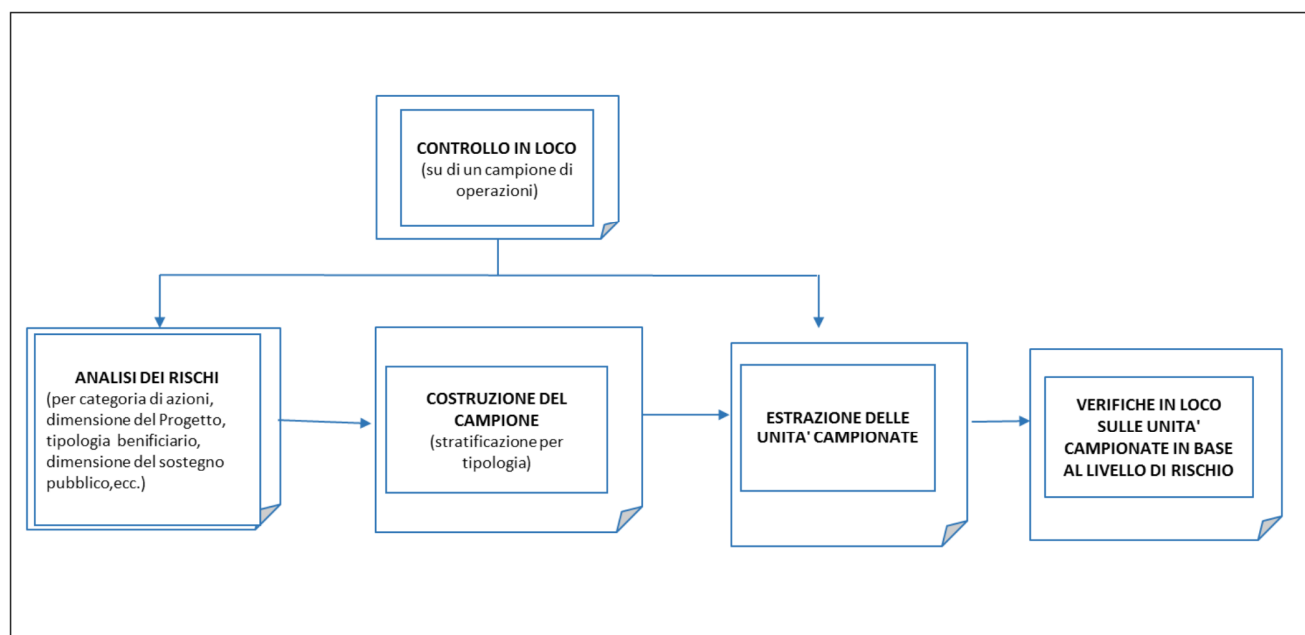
CONTROLLO IN LOCO
(su di un campione di operazioni)

ANALISI DEI RISCHI
(per categoria di azioni, dimensione del Progetto, tipologia benificiario, dimensione del sostegno pubblico,ecc.)

COSTRUZIONE DEL CAMPIONE
(stratificazione per tipologia)

ESTRAZIONE DELLE UNITA' CAMPIONATE

VERIFICHE IN LOCO SULLE UNITA' CAMPIONATE IN BASE AL LIVELLO DI RISCHIO